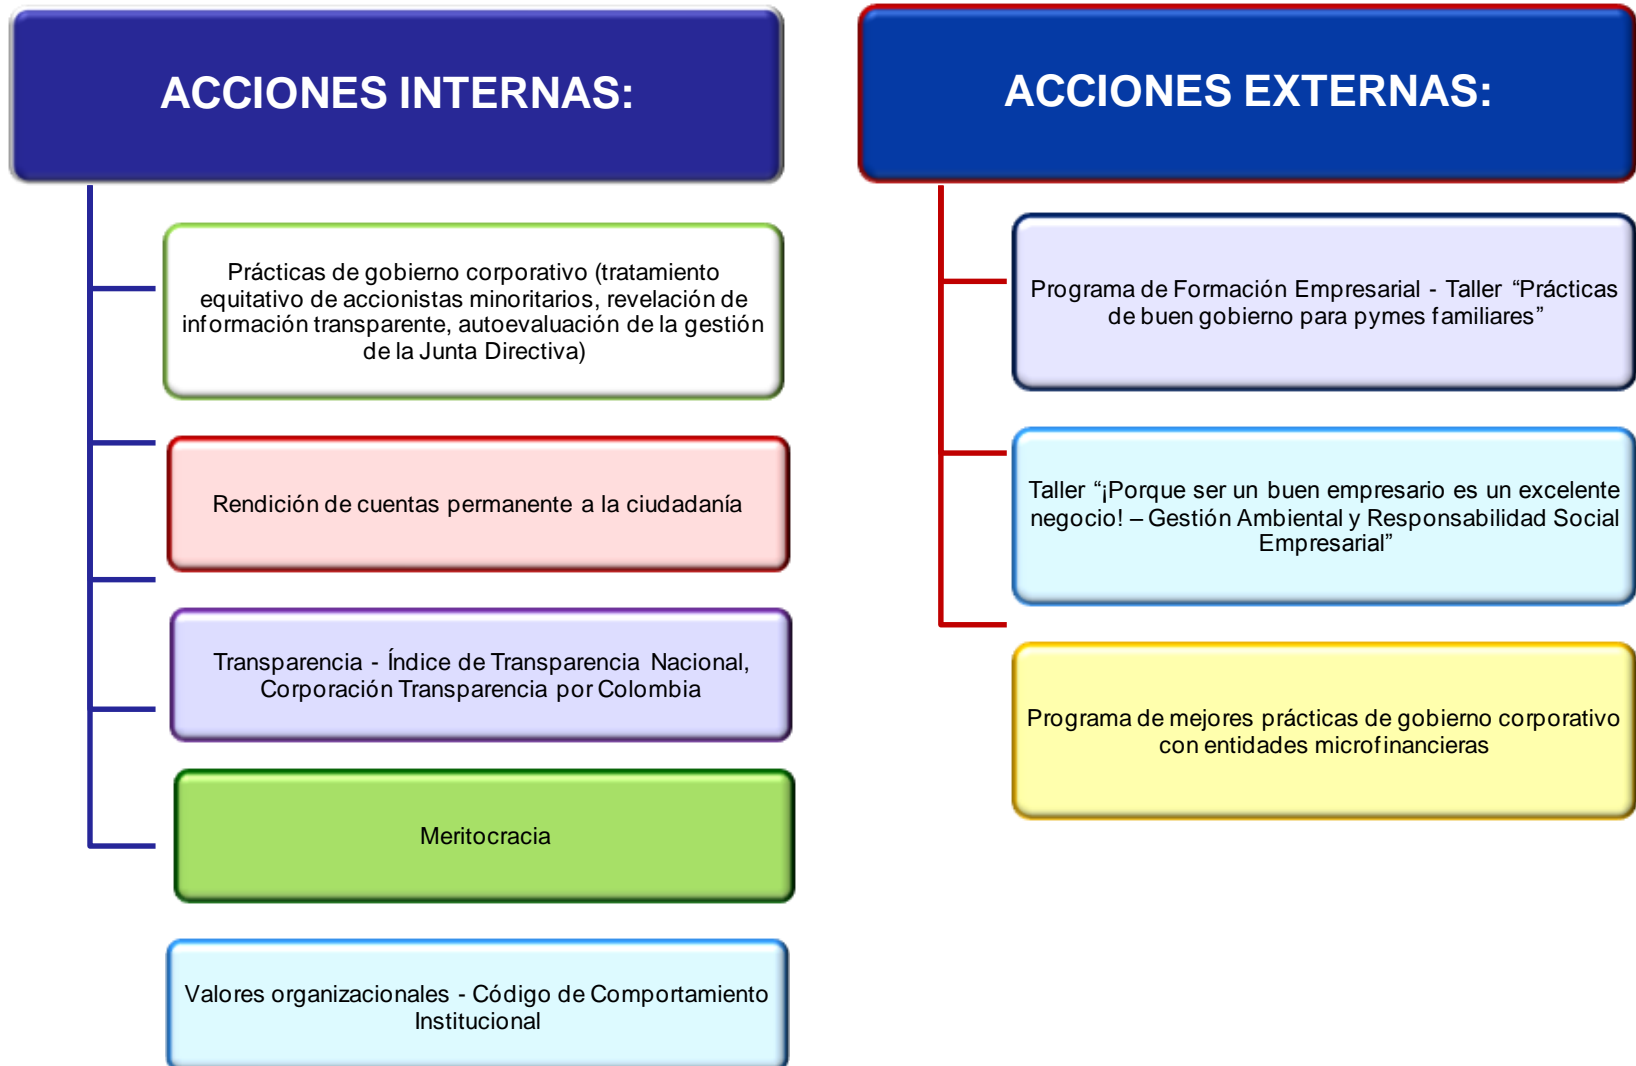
ACCIONES INTERNAS:

Prácticas de gobierno corporativo (tratamiento equitativo de accionistas minoritarios, revelación de información transparente, autoevaluación de la gestión de la Junta Directiva)

Rendición de cuentas permanente a la ciudadanía

Transparencia - Índice de Transparencia Nacional, Corporación Transparencia por Colombia

Meritocracia

Valores organizacionales - Código de Comportamiento Institucional

ACCIONES EXTERNAS:

Programa de Formación Empresarial - Taller "Prácticas de buen gobierno para pymes familiares"

Taller "¡Porque ser un buen empresario es un excelente negocio! – Gestión Ambiental y Responsabilidad Social Empresarial"

Programa de mejores prácticas de gobierno corporativo con entidades microfinancieras